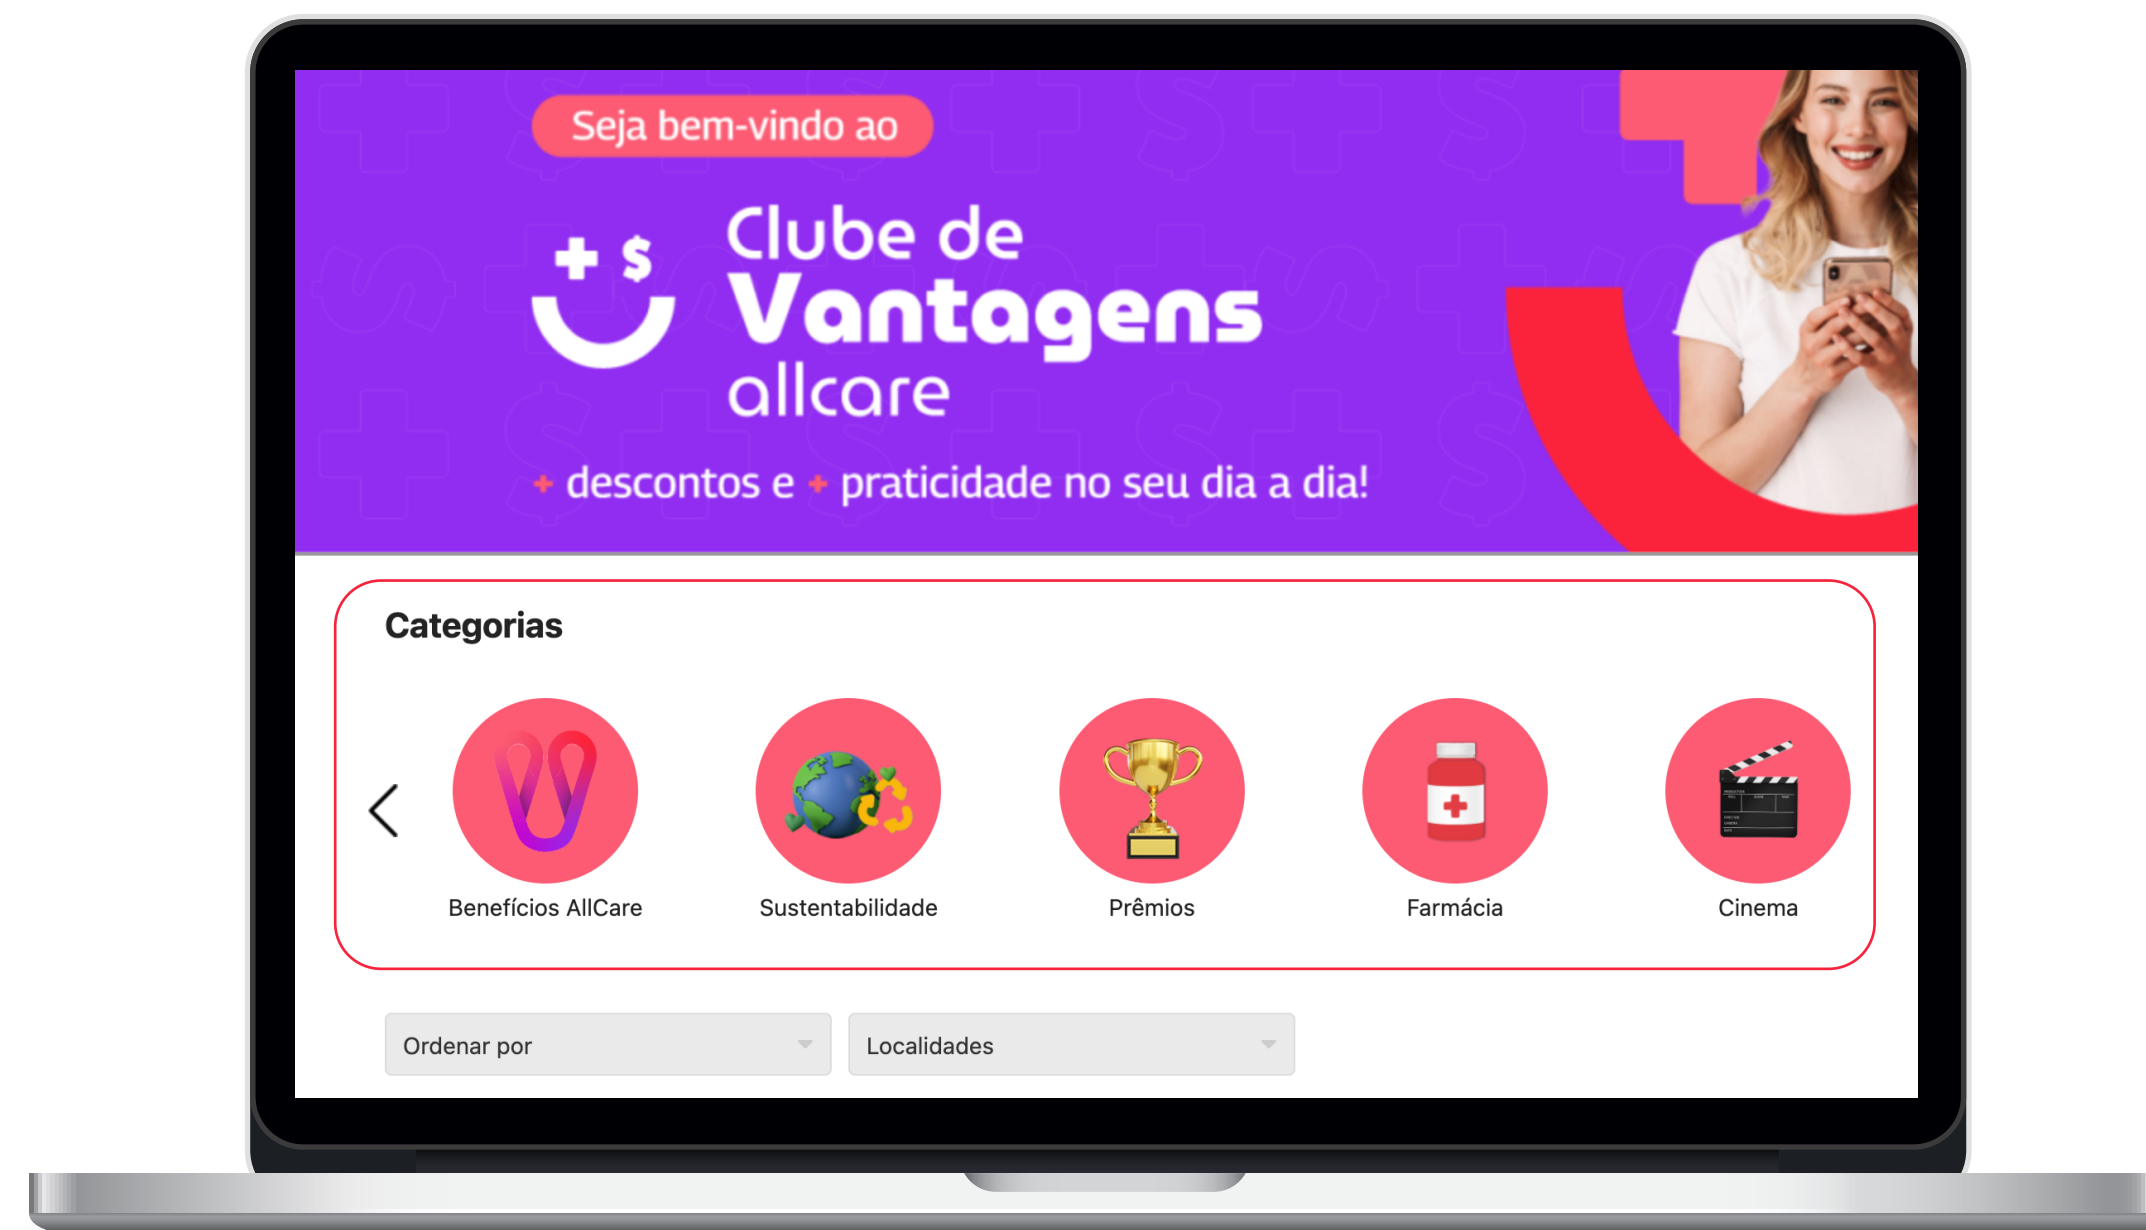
Seja bem-vindo ao

+ $

Clube de Vantagens allcare

+ descontos e + praticidade no seu dia a dia!

Categorias

Benefícios AllCare

Sustentabilidade

Prêmios

Farmácia

Cinema

Ordenar por

Localidades